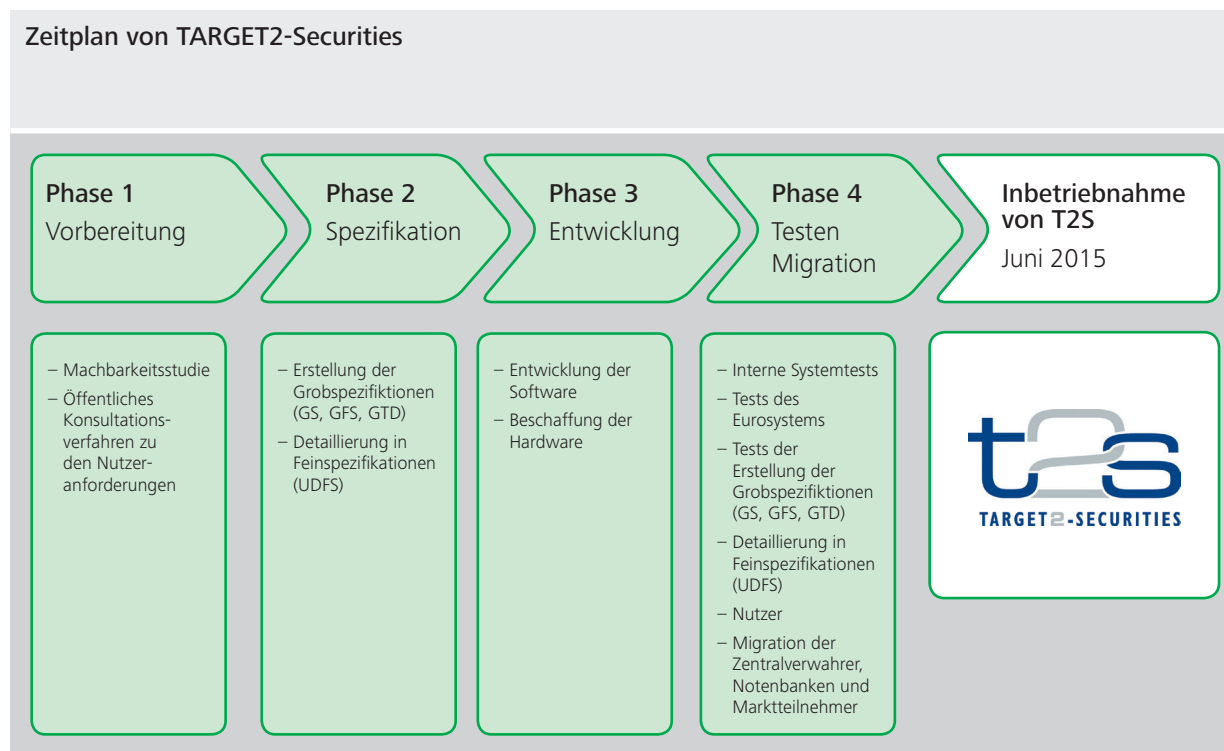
Zeitplan von TARGET2-Securities

Phase 1
Vorbereitung

Phase 2
Spezifikation

Phase 3
Entwicklung

Phase 4
Testen
Migration

Inbetriebnahme von T2S
Juni 2015

– Machbarkeitsstudie
– Öffentliches Konsultationsverfahren zu den Nutzeranforderungen

– Erstellung der Grobspezifiktionen (GS, GFS, GTD)
– Detaillierung in Feinspezifikationen (UDFS)

– Entwicklung der Software
– Beschaffung der Hardware

– Interne Systemtests
– Tests des Eurosystems
– Tests der Erstellung der Grobspezifiktionen (GS, GFS, GTD)
– Detaillierung in Feinspezifikationen (UDFS)
– Nutzer
– Migration der Zentralverwahrer, Notenbanken und Marktteilnehmer

t2s
TARGET2-SECURITIES